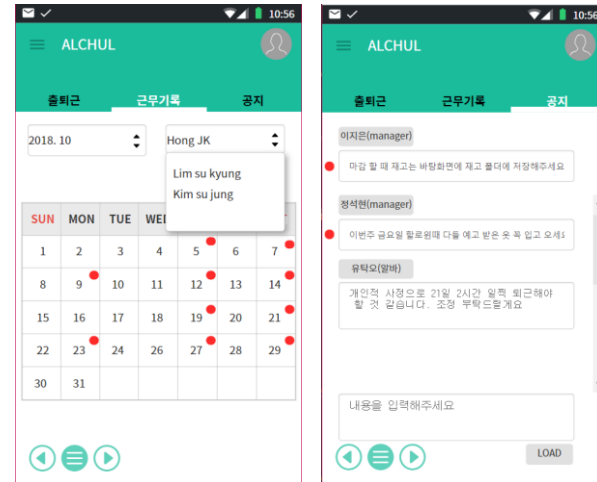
10:56

ALCHUL

출퇴근 근무기록 공지

2018. 10

Hong JK

Lim su kyung
Kim su jung

| SUN | MON | TUE | WE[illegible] | | | |
|---|---|---|---|---|---|---|
| 1 | 2 | 3 | 4 | 5 | 6 | 7 |
| 8 | 9 | 10 | 11 | 12 | 13 | 14 |
| 15 | 16 | 17 | 18 | 19 | 20 | 21 |
| 22 | 23 | 24 | 26 | 27 | 28 | 29 |
| 30 | 31 | | | | | |

10:56

ALCHUL

출퇴근 근무기록 공지

이지은(manager)

마감 할 때 재고는 바탕화면에 재고 폴더에 저장해주세요

정석현(manager)

이번주 금요일 할로윈때 다들 예고 받은 옷 꼭 입고 오세요

유탁오(알바)

개인적 사정으로 21일 2시간 일찍 퇴근해야 할 것 같습니다. 조정 부탁드릴게요

내용을 입력해주세요

LOAD